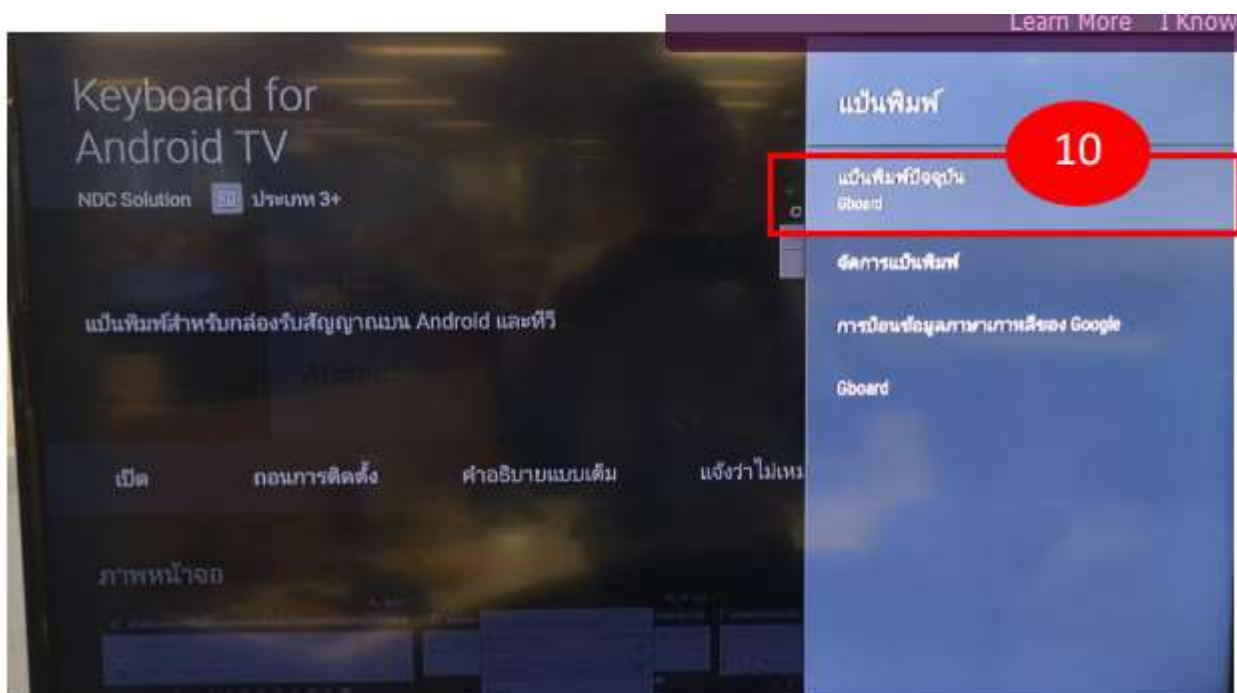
Learn More I Know

Keyboard for Android TV

NDC Solution ประเภท 3+

แป้นพิมพ์สำหรับกล่องรับสัญญาณบน Android และทีวี

เปิด ถอนการติดตั้ง คำอธิบายแบบเต็ม แจ้งว่าไม่เห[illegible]

ภาพหน้าจอ

แป้นพิมพ์

10

แป้นพิมพ์ปัจจุบัน
Gboard

จัดการแป้นพิมพ์

การป้อนข้อมูลภาษาพากย์เสียงของ Google

Gboard